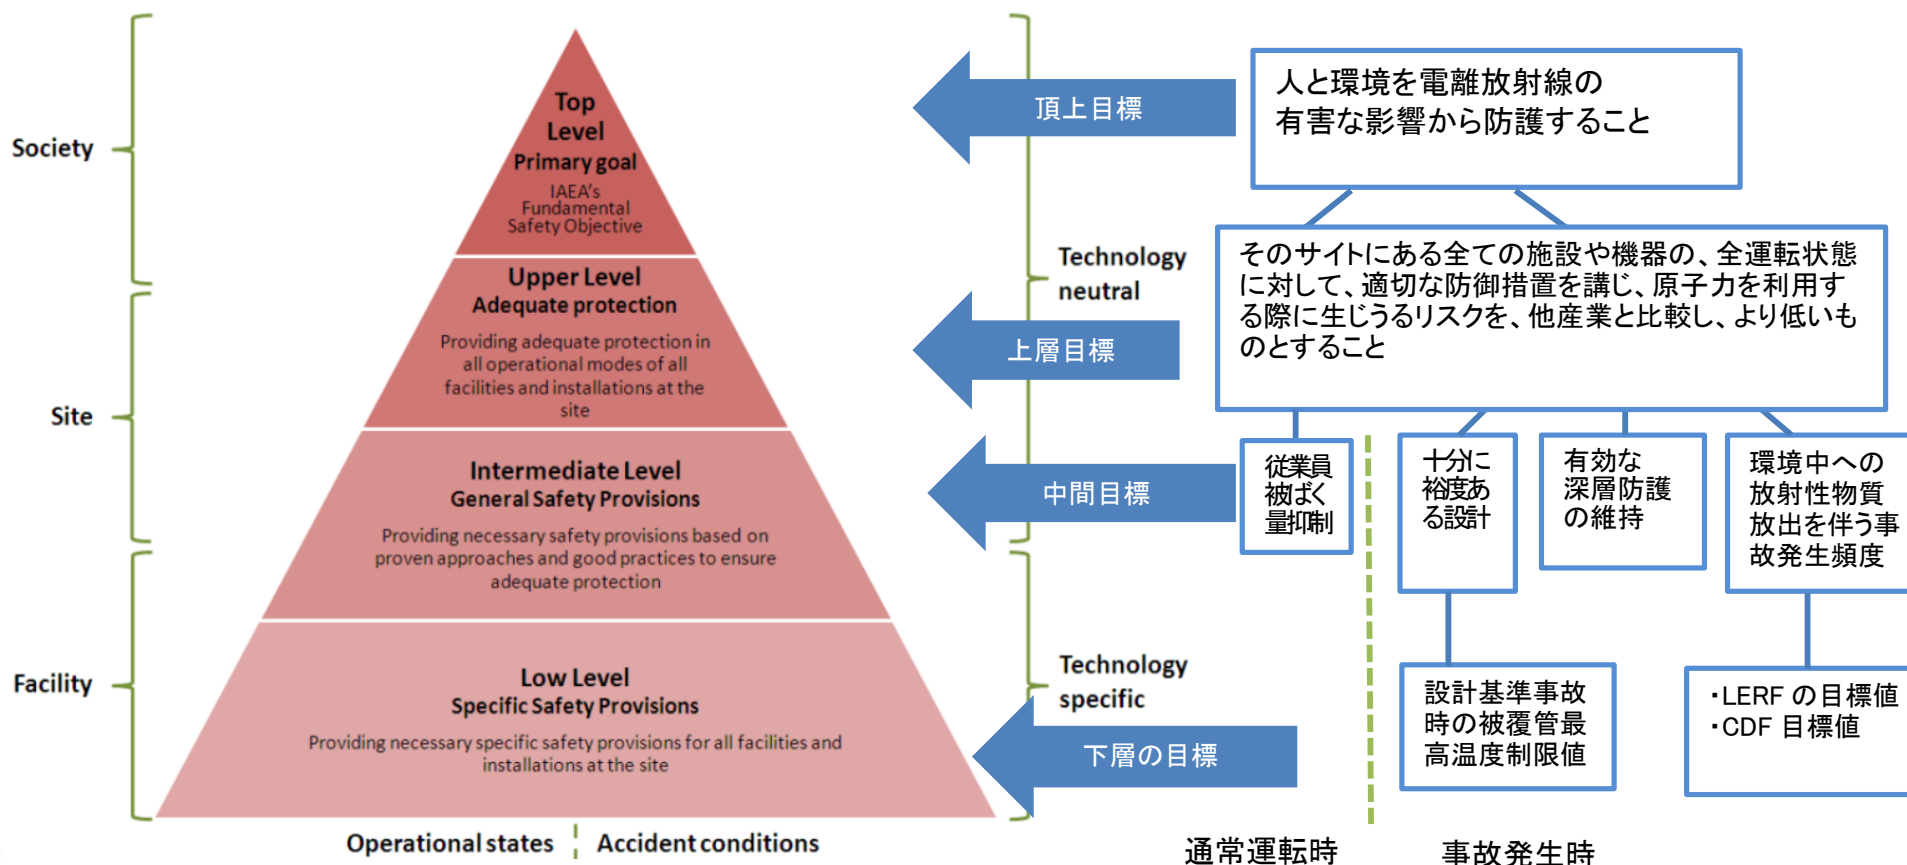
Society

Site

Facility

Top Level
Primary goal
IAEA's Fundamental Safety Objective

Upper Level
Adequate protection
Providing adequate protection in all operational modes of all facilities and installations at the site

Intermediate Level
General Safety Provisions
Providing necessary safety provisions based on proven approaches and good practices to ensure adequate protection

Low Level
Specific Safety Provisions
Providing necessary specific safety provisions for all facilities and installations at the site

Operational states | Accident conditions

Technology neutral

Technology specific

頂上目標

上層目標

中間目標

下層の目標

人と環境を電離放射線の有害な影響から防護すること

そのサイトにある全ての施設や機器の、全運転状態に対して、適切な防御措置を講じ、原子力を利用する際に生じうるリスクを、他産業と比較し、より低いものとすること

従業員被ばく量抑制

十分に裕度ある設計

有効な深層防護の維持

環境中への放射性物質放出を伴う事故発生頻度

設計基準事故時の被覆管最高温度制限値

・LERF の目標値
・CDF 目標値

通常運転時

事故発生時